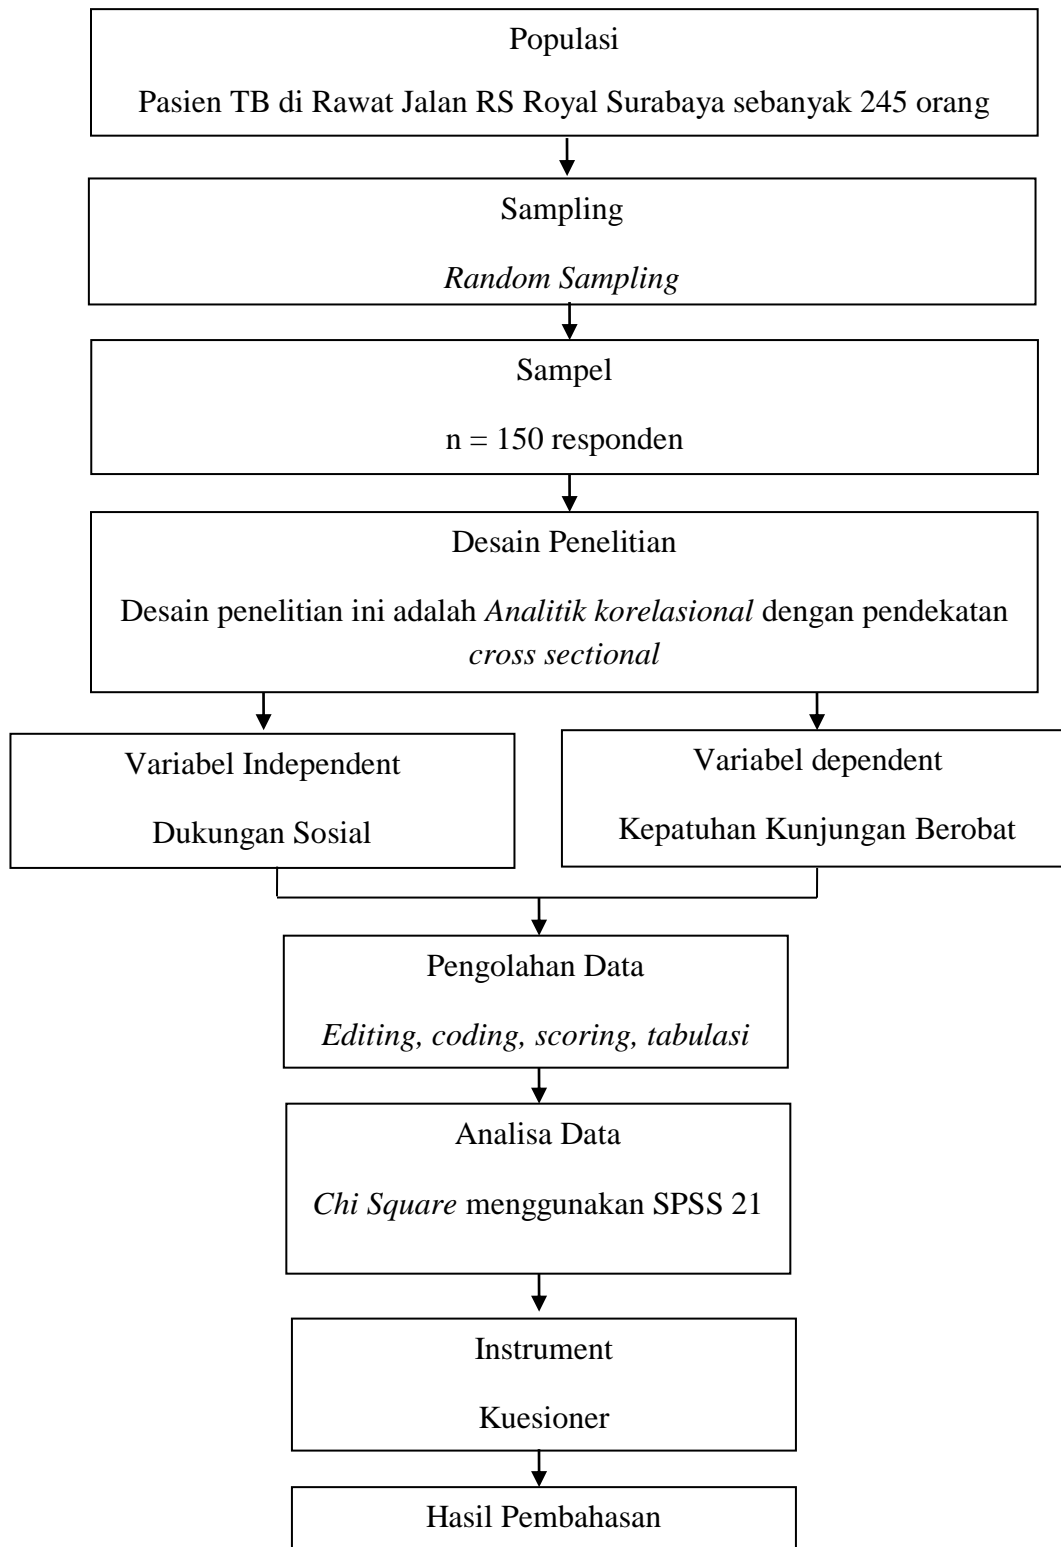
Populasi

Pasien TB di Rawat Jalan RS Royal Surabaya sebanyak 245 orang

Sampling

*Random Sampling*

Sampel

n = 150 responden

Desain Penelitian

Desain penelitian ini adalah *Analitik korelasional* dengan pendekatan *cross sectional*

Variabel Independent

Dukungan Sosial

Variabel dependent

Kepatuhan Kunjungan Berobat

Pengolahan Data

*Editing, coding, scoring, tabulasi*

Analisa Data

*Chi Square* menggunakan SPSS 21

Instrument

Kuesioner

Hasil Pembahasan